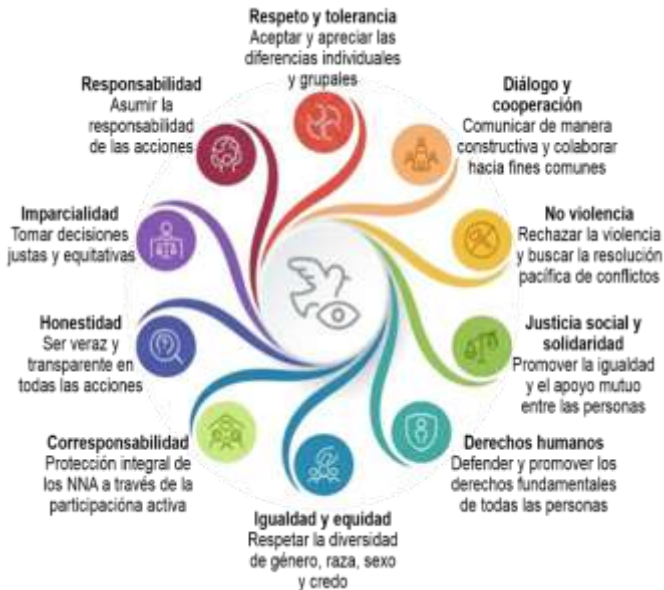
Respeto y tolerancia
Aceptar y apreciar las diferencias individuales y grupales

Diálogo y cooperación
Comunicar de manera constructiva y colaborar hacia fines comunes

No violencia
Rechazar la violencia y buscar la resolución pacífica de conflictos

Justicia social y solidaridad
Promover la igualdad y el apoyo mutuo entre las personas

Derechos humanos
Defender y promover los derechos fundamentales de todas las personas

Igualdad y equidad
Respetar la diversidad de género, raza, sexo y credo

Corresponsabilidad
Protección integral de los NNA a través de la participacióna activa

Honestidad
Ser veraz y transparente en todas las acciones

Imparcialidad
Tomar decisiones justas y equitativas

Responsabilidad
Asumir la responsabilidad de las acciones